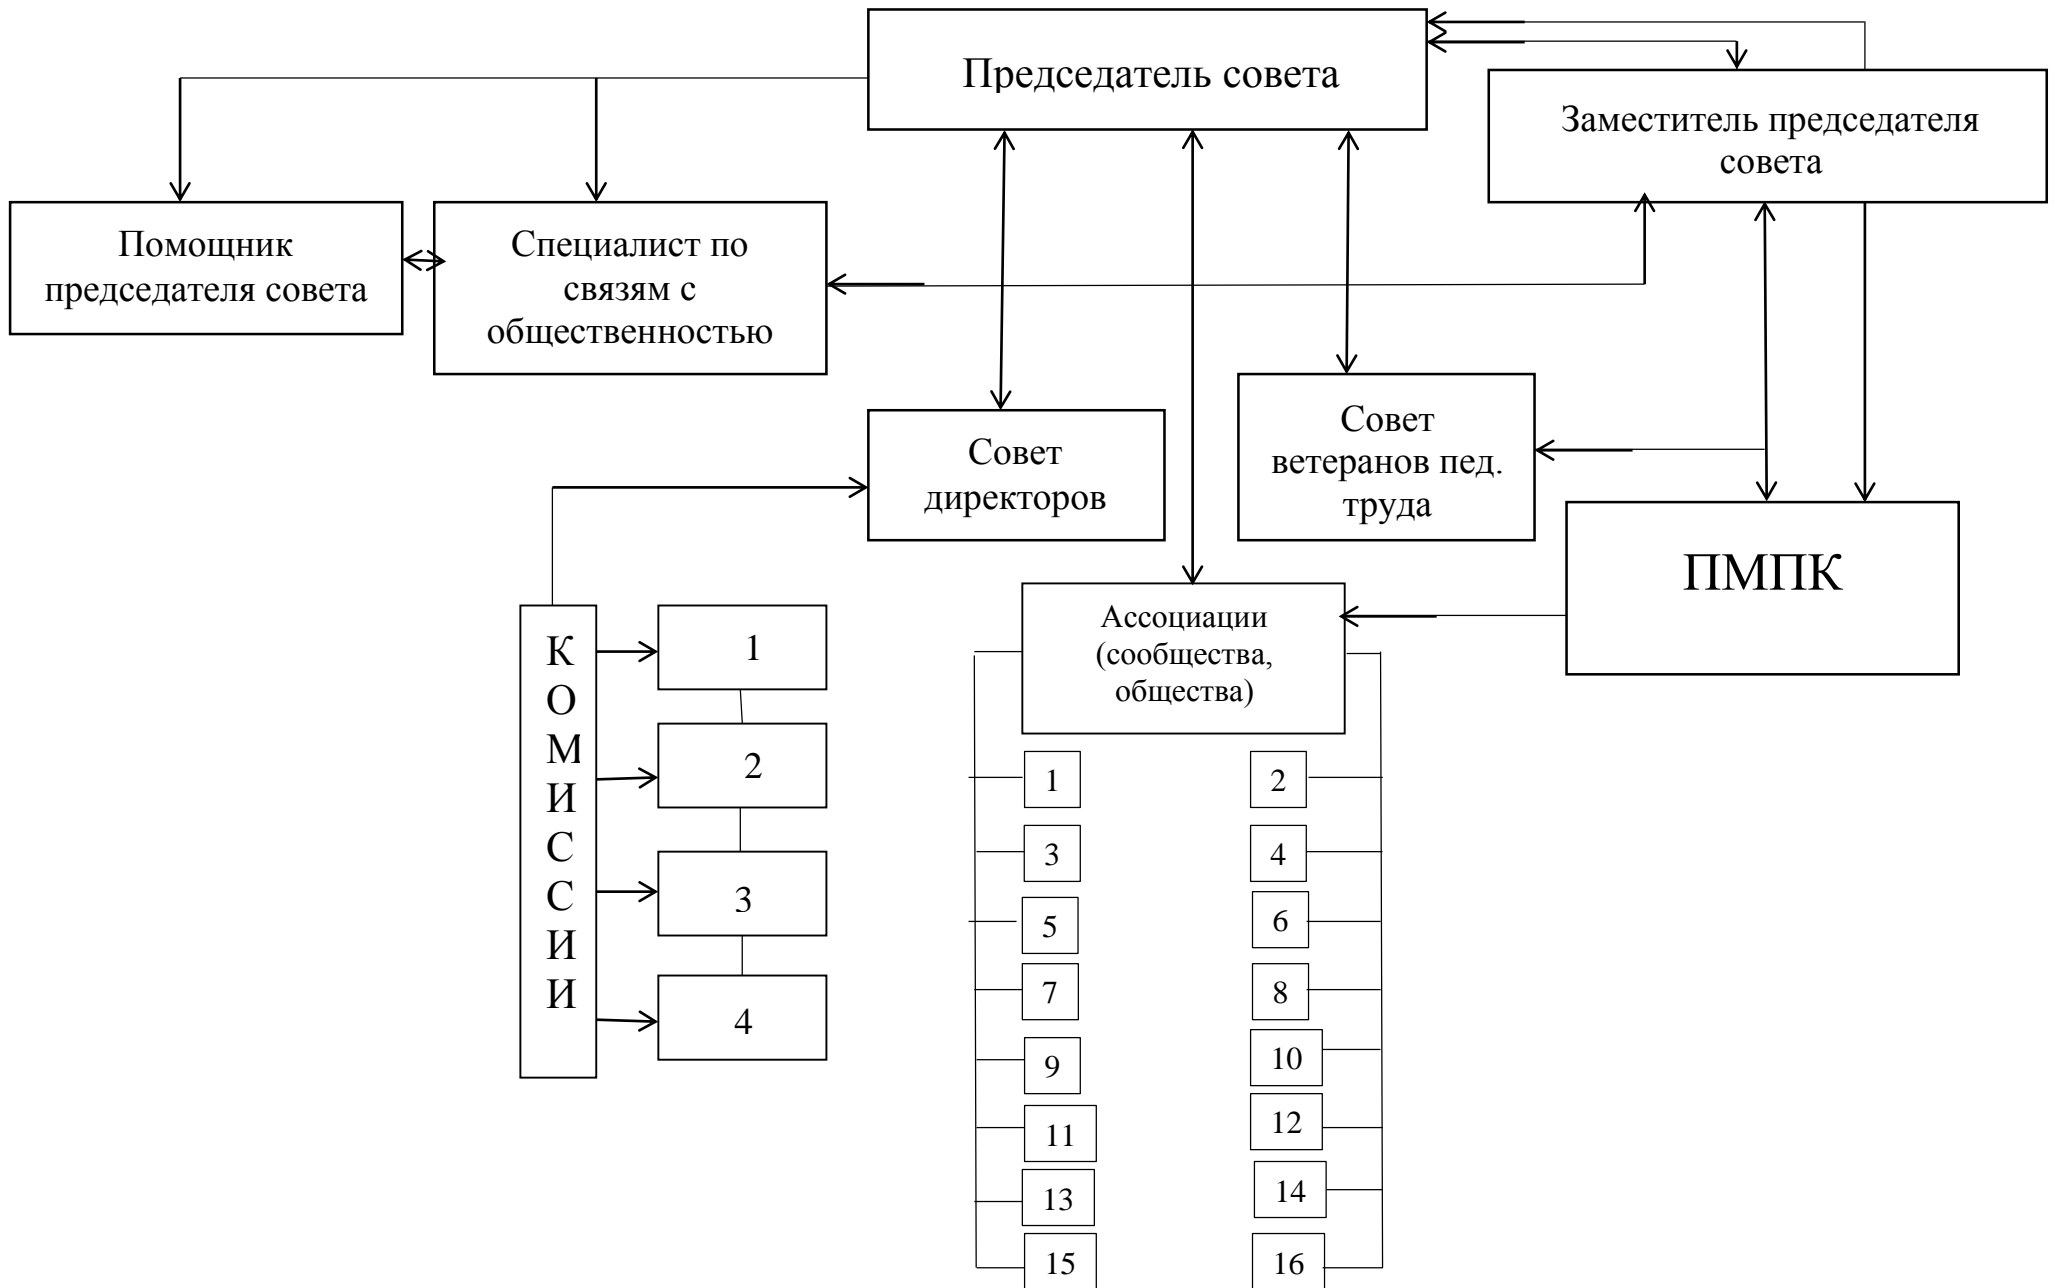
Председатель совета

Заместитель председателя совета

Помощник председателя совета

Специалист по связям с общественностью

Совет директоров

Совет ветеранов пед. труда

ПМПК

Ассоциации (сообщества, общества)

К
О
М
И
С
С
И
И

1
2
3
4

1
2
3
4
5
6
7
8
9
10
11
12
13
14
15
16